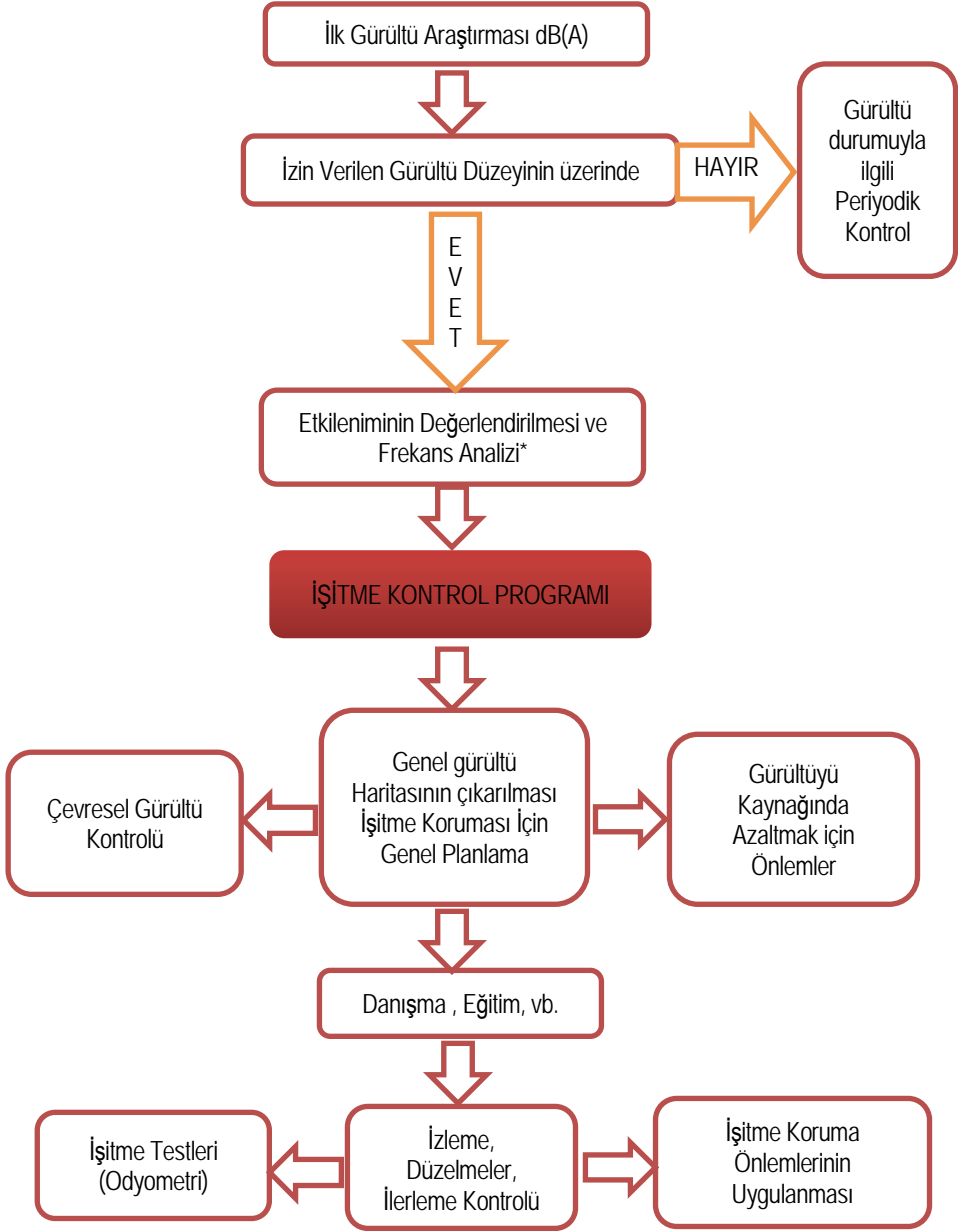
İlk Gürültü Araştırması dB(A)

İzin Verilen Gürültü Düzeyinin üzerinde

HAYIR

Gürültü durumuyla ilgili Periyodik Kontrol

E V E T

Etkileniminin Değerlendirilmesi ve Frekans Analizi*

İŞİTME KONTROL PROGRAMI

Çevresel Gürültü Kontrolü

Genel gürültü Haritasının çıkarılması İşitme Koruması İçin Genel Planlama

Gürültüyü Kaynağında Azaltmak için Önlemler

Danışma , Eğitim, vb.

İşitme Testleri (Odyometri)

İzleme, Düzelmeler, İlerleme Kontrolü

İşitme Koruma Önlemlerinin Uygulanması